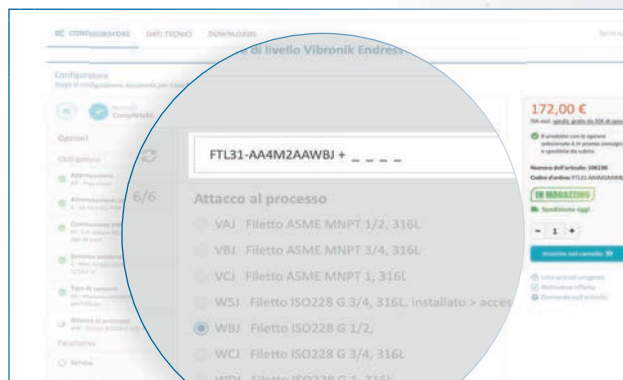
CONFIGURATORE DATI TECNICI DOWNLOADS

e di livello Vibronik Endress

Configurazione

Completato

Opzioni

6/6

FTL31-AA4M2AAWBJ + _ _ _ _

Attacco al processo

VAJ Filetto ASME MNPT 1/2, 316L

VBJ Filetto ASME MNPT 3/4, 316L

VCJ Filetto ASME MNPT 1, 316L

WSJ Filetto ISO228 G 3/4, 316L, installato > acces

WBJ Filetto ISO228 G 1/2,

WCJ Filetto ISO228 G 3/4, 316L

172,00 €

IVA escl.

Numero dell'articolo: 106190

Codice d'ordine: FTL31-AA4M2AAWBJ

IN MAGAZZINO

Spedizione oggi

- 1 +

Inserisci nel carrello

Facoltativo

Servizi